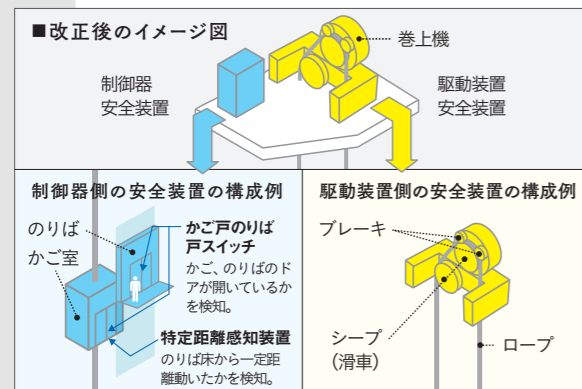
■改正後のイメージ図

巻上機

制御器
安全装置

駆動装置
安全装置

制御器側の安全装置の構成例

のりば

かご室

かご戸のりば戸スイッチ
かご、のりばのドアが開いているかを検知。

特定距離感知装置
のりば床から一定距離動いたかを検知。

駆動装置側の安全装置の構成例

ブレーキ

シーブ
（滑車）

ロープ